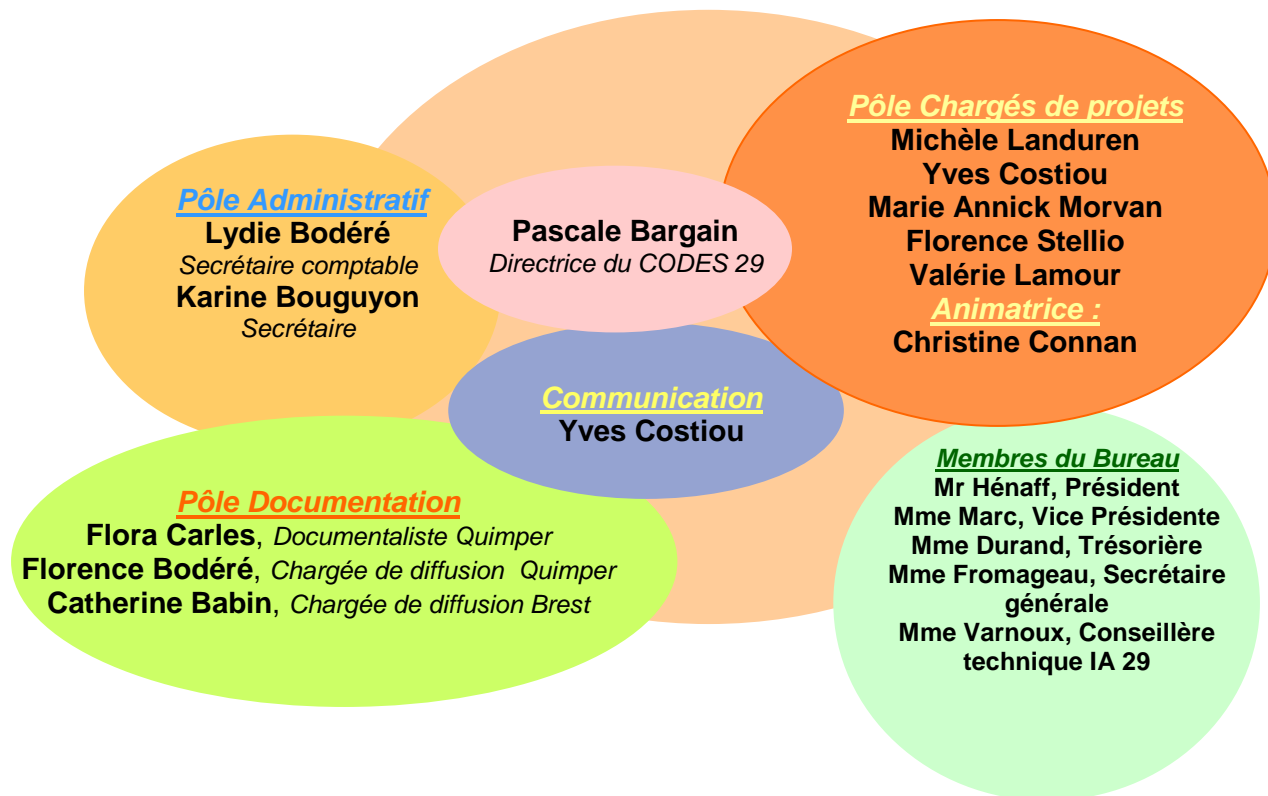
Pôle Chargés de projets
Michèle Landuren
Yves Costiou
Marie Annick Morvan
Florence Stellio
Valérie Lamour
Animatrice :
Christine Connan

Pôle Administratif
Lydie Bodéré
Secrétaire comptable
Karine Bouguyon
Secrétaire

Pascale Bargain
Directrice du CODES 29

Communication
Yves Costiou

Membres du Bureau
Mr Hénaff, Président
Mme Marc, Vice Présidente
Mme Durand, Trésorière
Mme Fromageau, Secrétaire générale
Mme Varnoux, Conseillère technique IA 29

Pôle Documentation
Flora Carles, Documentaliste Quimper
Florence Bodéré, Chargée de diffusion Quimper
Catherine Babin, Chargée de diffusion Brest